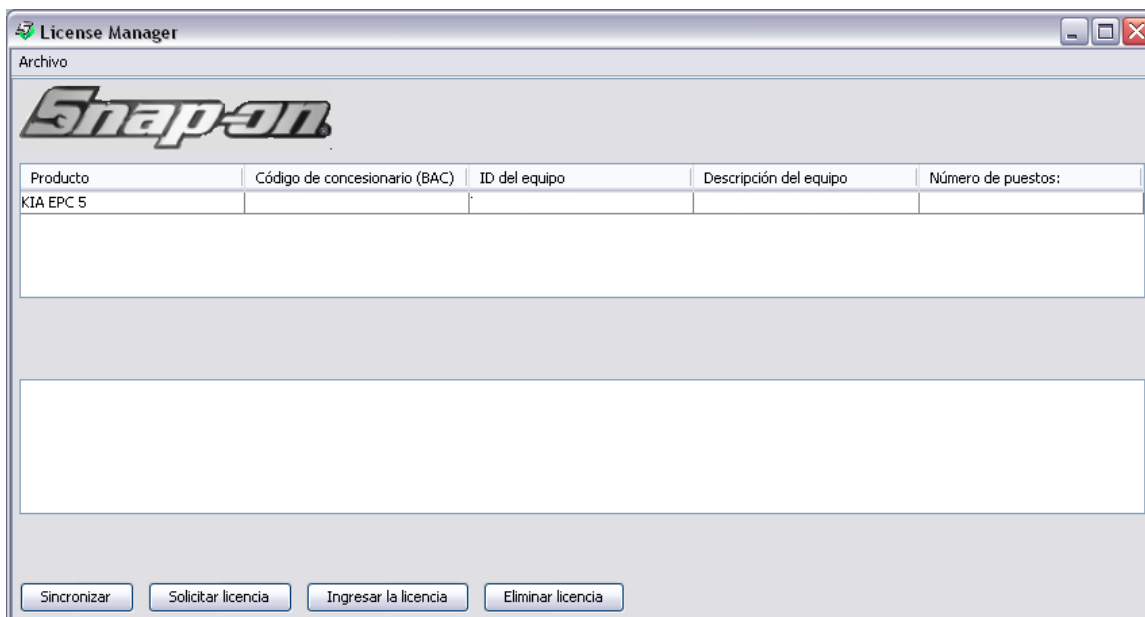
License Manager

Archivo

Snap-on

| Producto | Código de concesionario (BAC) | ID del equipo | Descripción del equipo | Número de puestos: |
|---|---|---|---|---|
| KIA EPC 5 | | | | |

Sincronizar | Solicitar licencia | Ingresar la licencia | Eliminar licencia